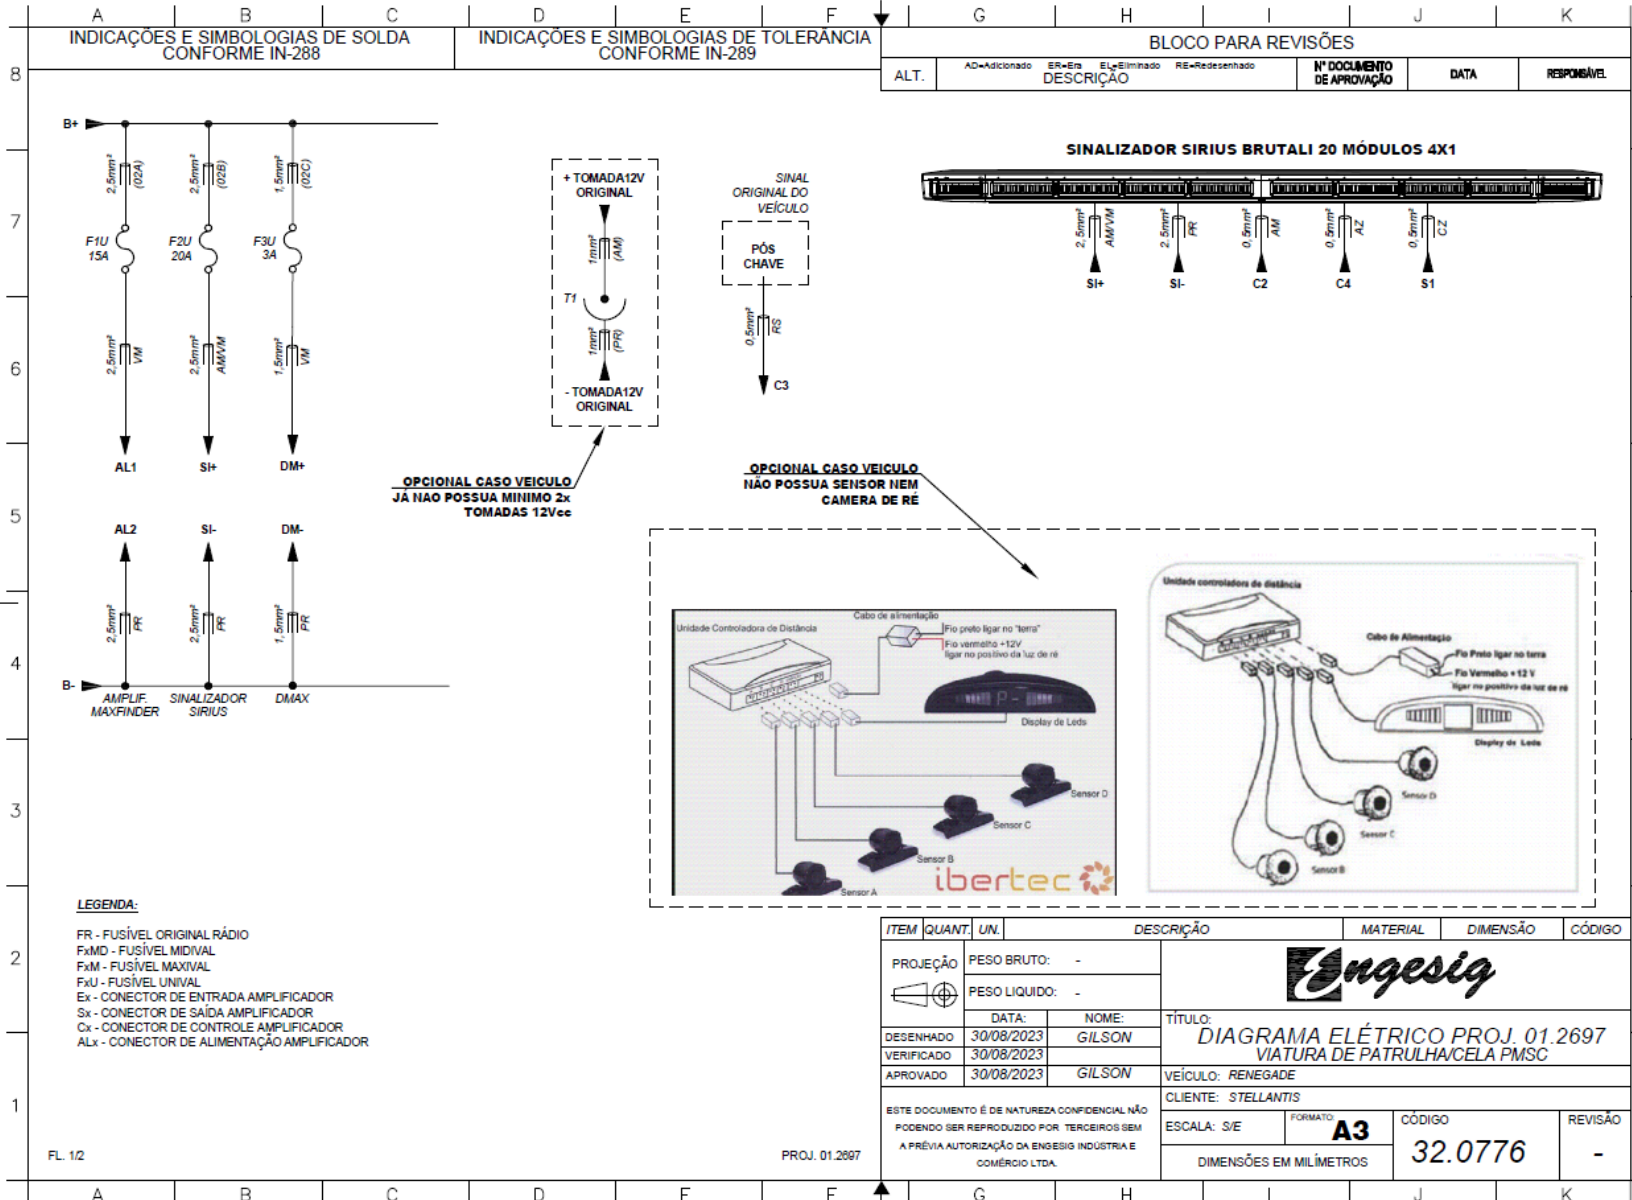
A B C D E F G H I J K

INDICAÇÕES E SIMBOLOGIAS DE SOLDA CONFORME IN-288

INDICAÇÕES E SIMBOLOGIAS DE TOLERÂNCIA CONFORME IN-289

BLOCO PARA REVISÕES

| ALT. | AD=Adicionado ER=Era EL=Eliminado RE=Redesenhado DESCRIÇÃO | Nº DOCUMENTO DE APROVAÇÃO | DATA | RESPONSÁVEL |
|---|---|---|---|---|

8 7 6 5 4 3 2 1

B+

2,5mm² (02A) 2,5mm² (02B) 1,5mm² (02C)

F1U 15A F2U 20A F3U 3A

2,5mm² VM 2,5mm² AM/VM 1,5mm² VM

AL1 SI+ DM+

AL2 SI- DM-

2,5mm² PR 2,5mm² PR 1,5mm² PR

B-

AMPLIF. MAXFINDER SINALIZADOR SIRIUS DMAX

+ TOMADA12V ORIGINAL

1mm² (AM)

T1

1mm² (PR)

- TOMADA12V ORIGINAL

OPCIONAL CASO VEICULO JÁ NAO POSSUA MINIMO 2x TOMADAS 12Vcc

SINAL ORIGINAL DO VEÍCULO

PÓS CHAVE

0,5mm² RS

C3

OPCIONAL CASO VEICULO NÃO POSSUA SENSOR NEM CAMERA DE RÉ

SINALIZADOR SIRIUS BRUTALI 20 MÓDULOS 4X1

2,5mm² AM/VM 2,5mm² PR 0,5mm² AM 0,5mm² AZ 0,5mm² CZ

SI+ SI- C2 C4 S1

Unidade Controladora de Distância
Cabo de alimentação
Fio preto ligar no "terra"
Fio vermelho +12V ligar no positivo da luz de ré
Display de Leds
Sensor D
Sensor C
Sensor B
Sensor A
ibertec

Unidade controladora de distância
Cabo de Alimentação
Fio Preto ligar no terra
Fio Vermelho + 12 V ligar no positivo da luz de ré
Display de Leds
Sensor D
Sensor C
Sensor B

LEGENDA:
FR - FUSÍVEL ORIGINAL RÁDIO
FxMD - FUSÍVEL MIDIVAL
FxM - FUSÍVEL MAXIVAL
FxU - FUSÍVEL UNIVAL
Ex - CONECTOR DE ENTRADA AMPLIFICADOR
Sx - CONECTOR DE SAÍDA AMPLIFICADOR
Cx - CONECTOR DE CONTROLE AMPLIFICADOR
ALx - CONECTOR DE ALIMENTAÇÃO AMPLIFICADOR

FL. 1/2

PROJ. 01.2697

| ITEM | QUANT. | UN. | DESCRIÇÃO | MATERIAL | DIMENSÃO | CÓDIGO |
|---|---|---|---|---|---|---|

PROJEÇÃO
PESO BRUTO: -
PESO LIQUIDO: -
Engesig

| | DATA: | NOME: |
|---|---|---|
| DESENHADO | 30/08/2023 | GILSON |
| VERIFICADO | 30/08/2023 | |
| APROVADO | 30/08/2023 | GILSON |

TÍTULO:
DIAGRAMA ELÉTRICO PROJ. 01.2697
VIATURA DE PATRULHA/CELA PMSC
VEÍCULO: RENEGADE
CLIENTE: STELLANTIS

ESTE DOCUMENTO É DE NATUREZA CONFIDENCIAL NÃO PODENDO SER REPRODUZIDO POR TERCEIROS SEM A PRÉVIA AUTORIZAÇÃO DA ENGESIG INDÚSTRIA E COMÉRCIO LTDA.

ESCALA: S/E
FORMATO: A3
CÓDIGO 32.0776
REVISÃO -
DIMENSÕES EM MILÍMETROS